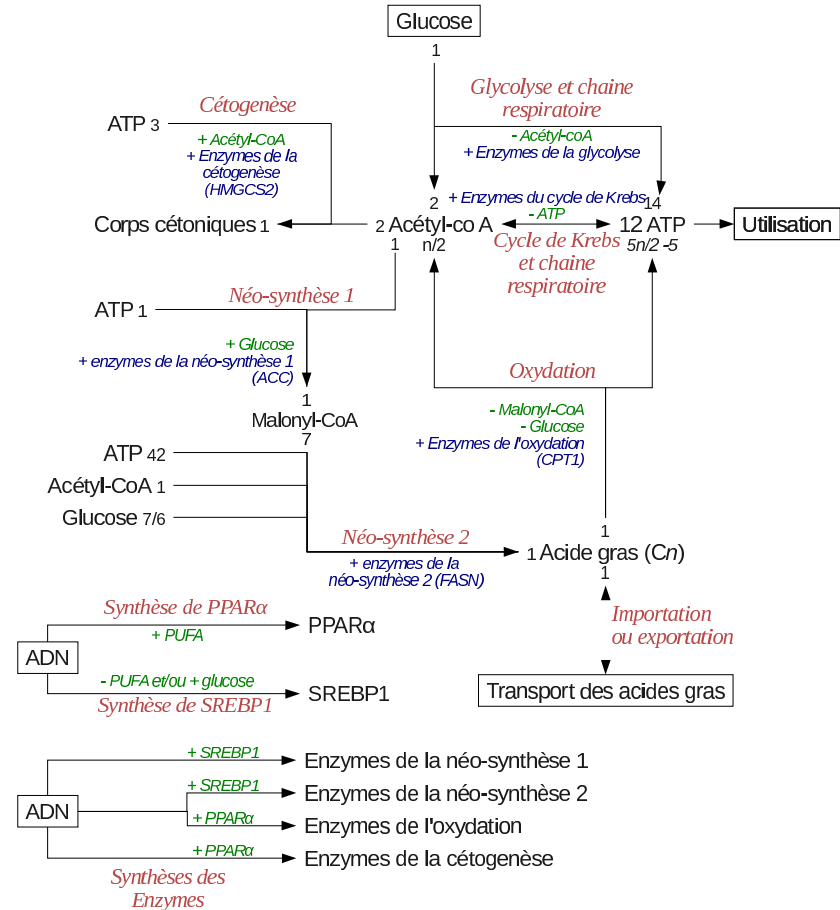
Glucose
1

Glycolyse et chaine respiratoire
- Acétyl-coA
+ Enzymes de la glycolyse

Cétogenèse
ATP 3
+ Acétyl-CoA
+ Enzymes de la cétogenèse (HMGCS2)

Corps cétoniques 1
2
2 Acétyl-co A
1
n/2
+ Enzymes du cycle de Krebs
- ATP
14
12 ATP
5n/2 -5
Utilisation
Cycle de Krebs et chaine respiratoire

Néo-synthèse 1
ATP 1
+ Glucose
+ enzymes de la néo-synthèse 1 (ACC)
1
Malonyl-CoA
7

Oxydation
- Malonyl-CoA
- Glucose
+ Enzymes de l'oxydation (CPT1)

ATP 42
Acétyl-CoA 1
Glucose 7/6
Néo-synthèse 2
+ enzymes de la néo-synthèse 2 (FASN)
1
1 Acide gras (Cn)
1
Importation ou exportation
Transport des acides gras

Synthèse de PPARα
+ PUFA
PPARα
ADN
- PUFA et/ou + glucose
Synthèse de SREBP1
SREBP1

+ SREBP1
Enzymes de la néo-synthèse 1
+ SREBP1
Enzymes de la néo-synthèse 2
ADN
+ PPARα
Enzymes de l'oxydation
+ PPARα
Enzymes de la cétogenèse
Synthèses des Enzymes